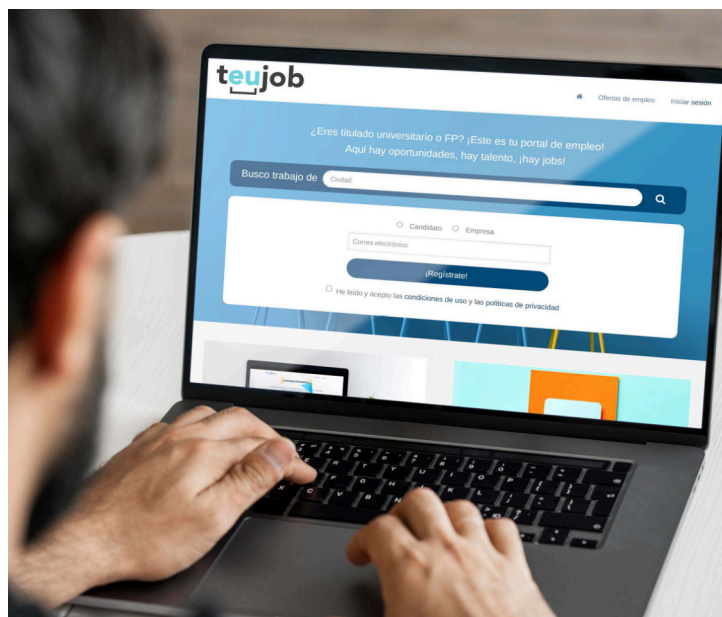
teujob

Ofertas de empleo Iniciar sesión

¿Eres titulado universitario o FP? ¡Este es tu portal de empleo! Aquí hay oportunidades, hay talento, ¡hay jobs!

Busco trabajo de Ciudad

Candidato Empresa

Correo electrónico

¡Regístrate!

He leído y acepto las condiciones de uso y las políticas de privacidad